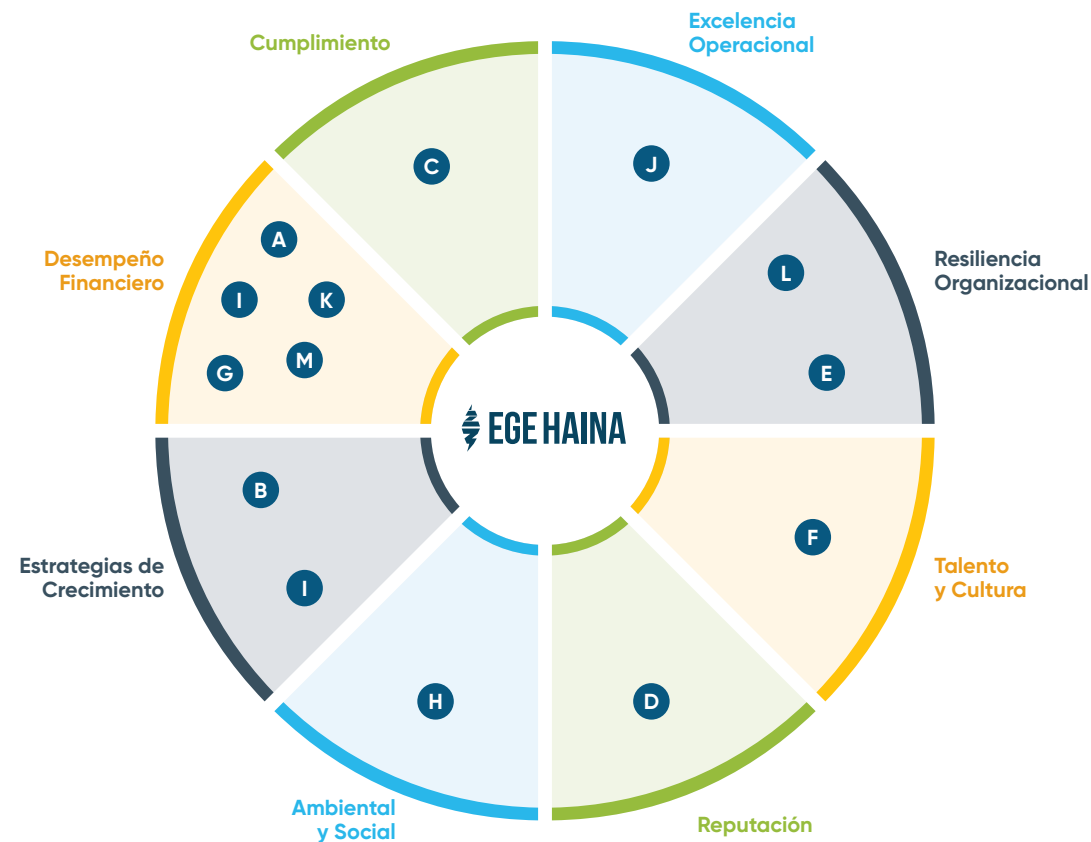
Cumplimiento

C

Excelencia Operacional

J

Desempeño Financiero

A

I

K

G

M

Resiliencia Organizacional

L

E

EGE HAINA

Estrategias de Crecimiento

B

I

Talento y Cultura

F

H

D

Ambiental y Social

Reputación